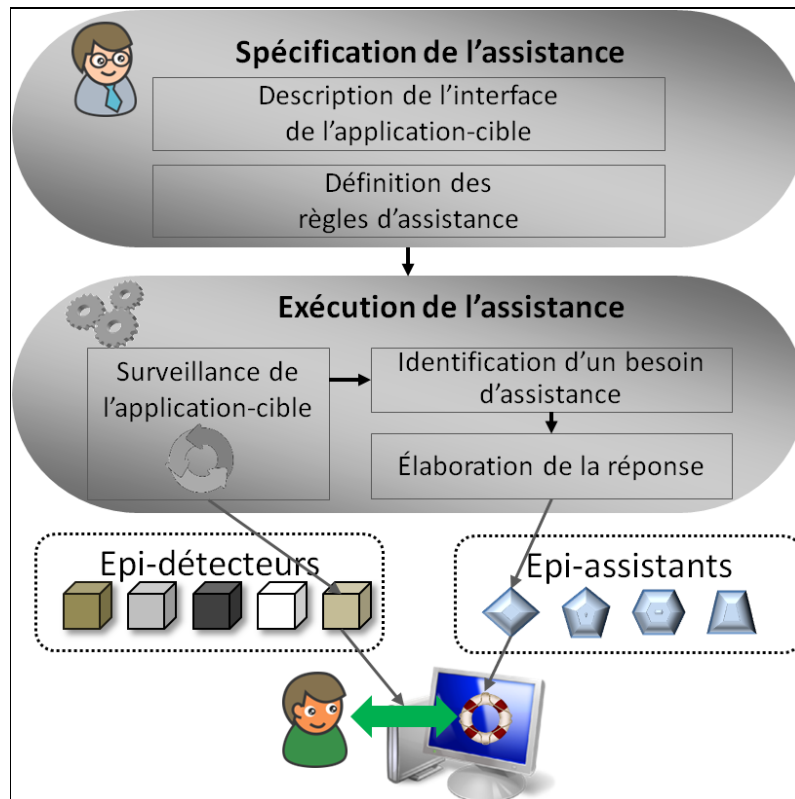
Spécification de l'assistance

Description de l'interface de l'application-cible

Définition des règles d'assistance

Exécution de l'assistance

Surveillance de l'application-cible

Identification d'un besoin d'assistance

Élaboration de la réponse

Epi-détecteurs

Epi-assistants